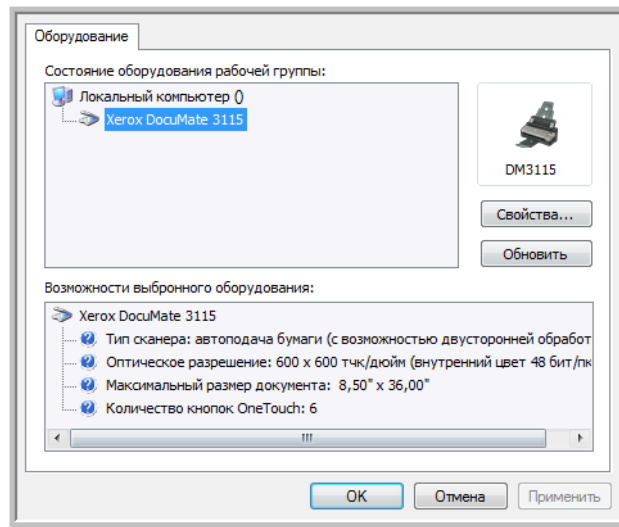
Оборудование

Состояние оборудования рабочей группы:

Локальный компьютер ()
Xerox DocuMate 3115

DM3115

Свойства...

Обновить

Возможности выбронного оборудования:

Xerox DocuMate 3115
Тип сканера: автоподача бумаги (с возможностью двусторонней обработ
Оптическое разрешение: 600 x 600 тчк/дюйм (внутренний цвет 48 бит/пк
Максимальный размер документа: 8,50" x 36,00"
Количество кнопок OneTouch: 6

III

OK
Отмена
Применить